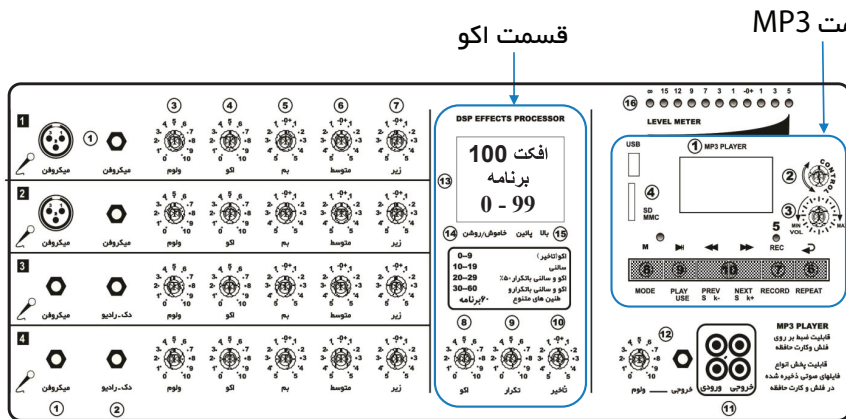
قسمت اکو

ت MP3

1 ① ③ ④ ⑤ ⑥ ⑦
میکروفن میکروفن ولوم اکو بم متوسط زیر

2
میکروفن میکروفن ولوم اکو بم متوسط زیر

3
میکروفن دک-رادیو ولوم اکو بم متوسط زیر

4
میکروفن دک-رادیو ولوم اکو بم متوسط زیر
① ②

DSP EFFECTS PROCESSOR
⑬
افکت 100
برنامه
0 - 99
⑭ خاموش/روشن پائین بالا ⑮

0–9 اکو(تاخیر)
10–19 سالنی
20–29 اکو و سالنی بالکراز ۵۰٪
30–60 اکو و سالنی بالکراو
طنین های متنوع
۷۰برنامه

⑧ ⑨ ⑩
اکو تکرار تأخیر

⑯ ∞ 15 12 9 7 3 1 -0+ 1 3 5
LEVEL METER

USB ① MP3 PLAYER
④ SD MMC
② ③
5 REC
M
⑥ ⑨ ⑩ ⑦ ⑧
MODE PLAY USE PREV S k- NEXT S k+ RECORD REPEAT

MP3 PLAYER
قابلیت ضبط بر روی فلش وکارت حافظه
قابلیت پخش انواع فایلهای صوتی ذخیره شده در فلش و کارت حافظه

⑫
ولوم خروجی ورودی خروجی
⑪